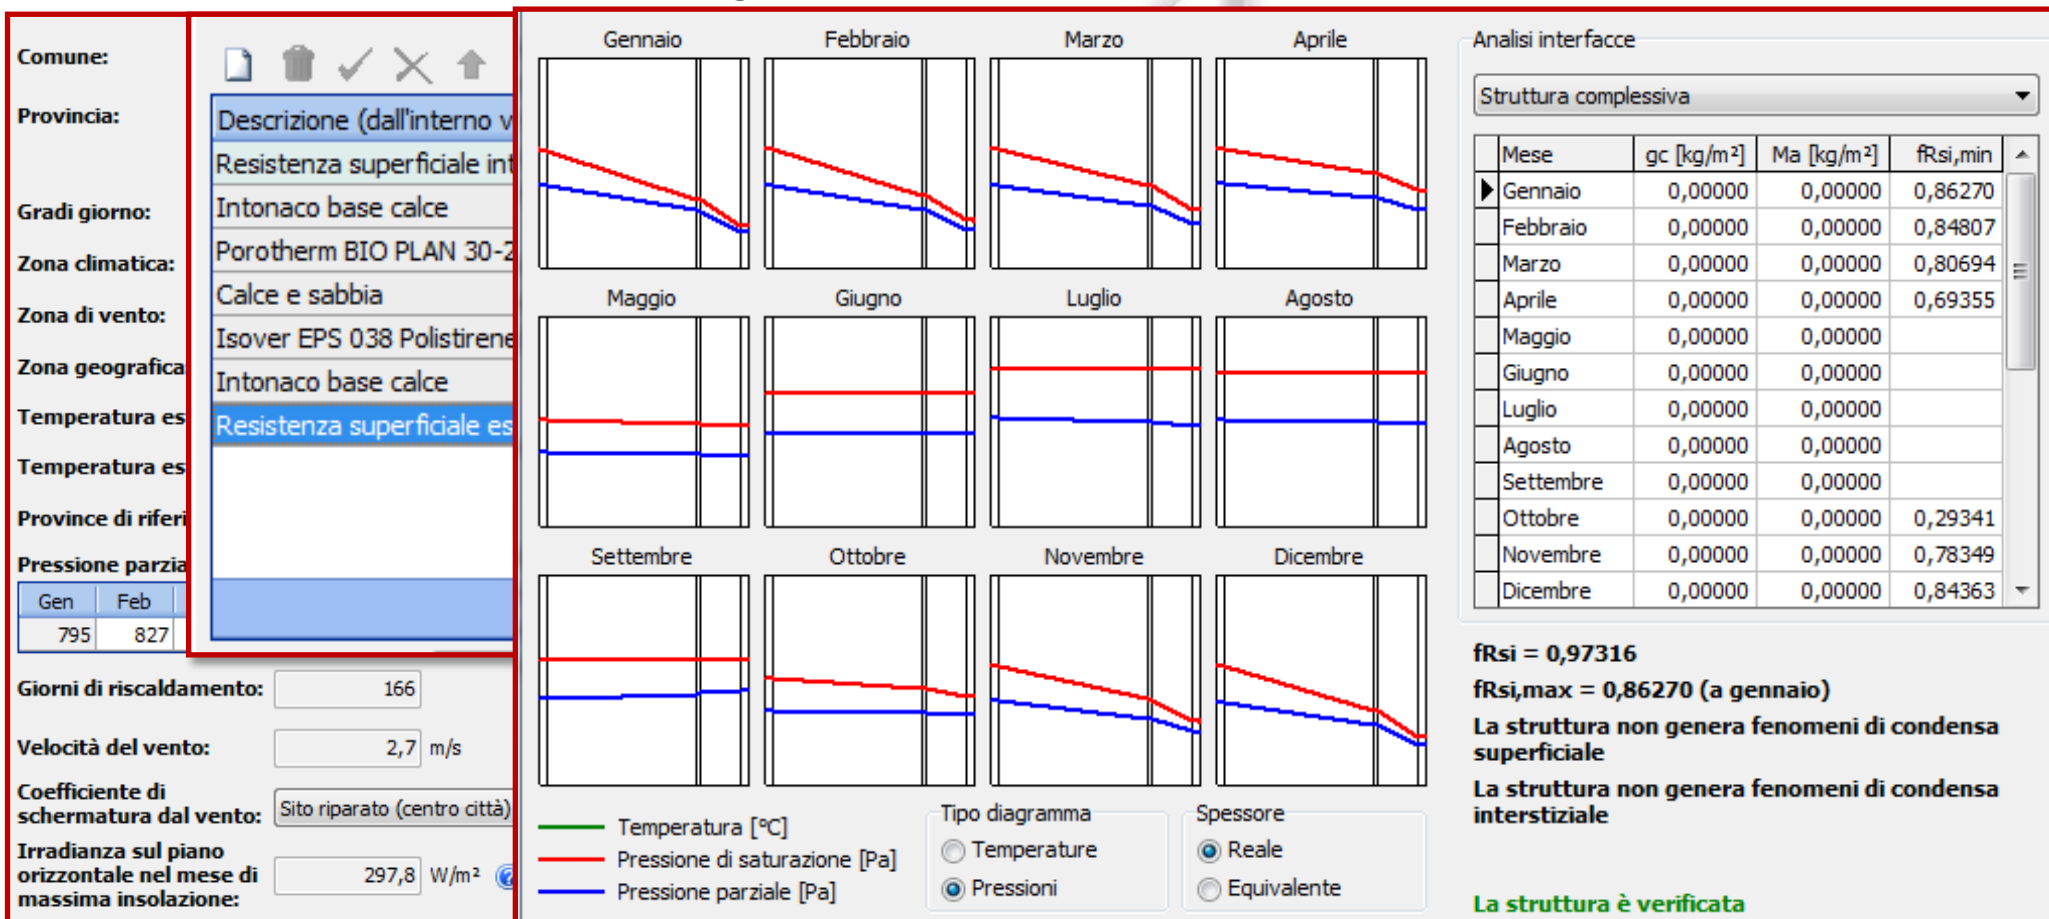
Comune:

Provincia:

Gradi giorno:

Zona climatica:

Zona di vento:

Zona geografica

Temperatura es

Temperatura es

Province di riferi

Pressione parzia

| Gen | Feb |
|---|---|
| 795 | 827 |

Descrizione (dall'interno v
Resistenza superficiale int
Intonaco base calce
Porotherm BIO PLAN 30-2
Calce e sabbia
Isover EPS 038 Polistirene
Intonaco base calce
Resistenza superficiale es

Giorni di riscaldamento: 166

Velocità del vento: 2,7 m/s

Coefficiente di schermatura dal vento: Sito riparato (centro città)

Irradianza sul piano orizzontale nel mese di massima insolazione: 297,8 W/m²

Gennaio Febbraio Marzo Aprile

Maggio Giugno Luglio Agosto

Settembre Ottobre Novembre Dicembre

Temperatura [°C]
Pressione di saturazione [Pa]
Pressione parziale [Pa]

Tipo diagramma
Temperature
Pressioni

Spessore
Reale
Equivalente

Analisi interfacce

Struttura complessiva

| Mese | gc [kg/m²] | Ma [kg/m²] | fRsi,min |
|---|---|---|---|
| Gennaio | 0,00000 | 0,00000 | 0,86270 |
| Febbraio | 0,00000 | 0,00000 | 0,84807 |
| Marzo | 0,00000 | 0,00000 | 0,80694 |
| Aprile | 0,00000 | 0,00000 | 0,69355 |
| Maggio | 0,00000 | 0,00000 | |
| Giugno | 0,00000 | 0,00000 | |
| Luglio | 0,00000 | 0,00000 | |
| Agosto | 0,00000 | 0,00000 | |
| Settembre | 0,00000 | 0,00000 | |
| Ottobre | 0,00000 | 0,00000 | 0,29341 |
| Novembre | 0,00000 | 0,00000 | 0,78349 |
| Dicembre | 0,00000 | 0,00000 | 0,84363 |

fRsi = 0,97316
fRsi,max = 0,86270 (a gennaio)
La struttura non genera fenomeni di condensa superficiale
La struttura non genera fenomeni di condensa interstiziale

La struttura è verificata